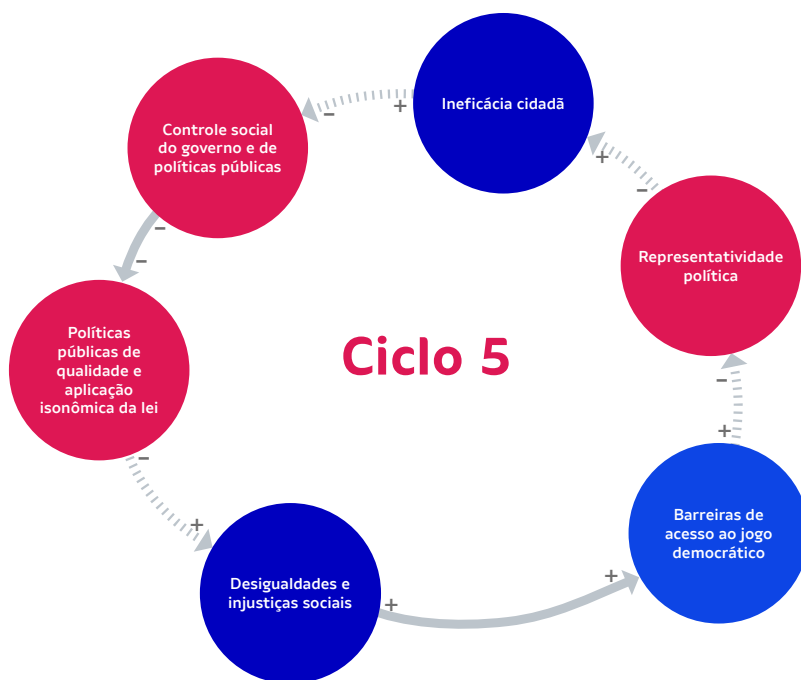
Ineficácia cidadã

+

–

Controle social do governo e de políticas públicas

–

–

Políticas públicas de qualidade e aplicação isonômica da lei

–

+

Desigualdades e injustiças sociais

+

+

Barreiras de acesso ao jogo democrático

+

–

Representatividade política

–

+

Ciclo 5